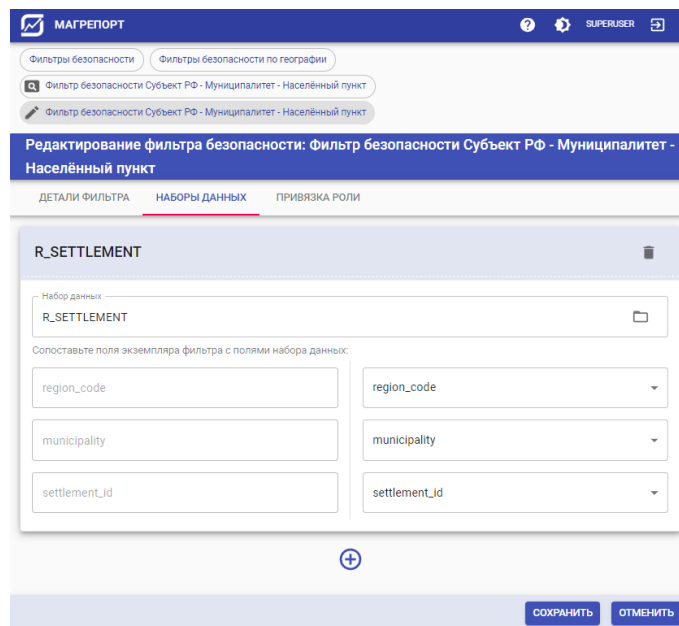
МАГРЕПОРТ

SUPERUSER

Фильтры безопасности

Фильтры безопасности по географии

Фильтр безопасности Субъект РФ - Муниципалитет - Населённый пункт

Фильтр безопасности Субъект РФ - Муниципалитет - Населённый пункт

Редактирование фильтра безопасности: Фильтр безопасности Субъект РФ - Муниципалитет - Населённый пункт

ДЕТАЛИ ФИЛЬТРА

НАБОРЫ ДАННЫХ

ПРИВЯЗКА РОЛИ

R_SETTLEMENT

Набор данных

R_SETTLEMENT

Сопоставьте поля экземпляра фильтра с полями набора данных:

| region_code | region_code |
|---|---|
| municipality | municipality |
| settlement_id | settlement_id |

СОХРАНИТЬ

ОТМЕНИТЬ